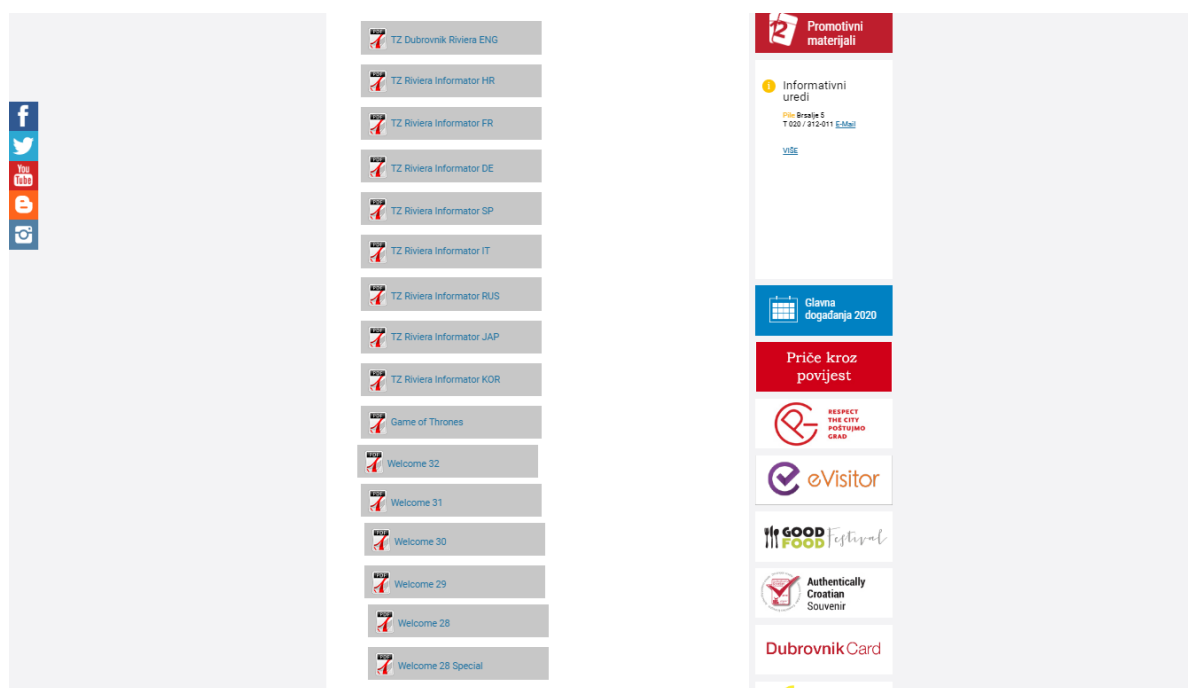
You
Tube

PDF TZ Dubrovnik Riviera ENG
PDF TZ Riviera Informator HR
PDF TZ Riviera Informator FR
PDF TZ Riviera Informator DE
PDF TZ Riviera Informator SP
PDF TZ Riviera Informator IT
PDF TZ Riviera Informator RUS
PDF TZ Riviera Informator JAP
PDF TZ Riviera Informator KOR
PDF Game of Thrones
PDF Welcome 32
PDF Welcome 31
PDF Welcome 30
PDF Welcome 29
PDF Welcome 28
PDF Welcome 28 Special

Promotivni materijali

Informativni uredi
Pile Brsalje 5
T 020 / 312-011 E-Mail
VIŠE

Glavna događanja 2020

Priče kroz povijest

RESPECT THE CITY POŠTUJMO GRAD

eVisitor

GOOD FOOD Festival

Authentically Croatian Souvenir

DubrovnikCard